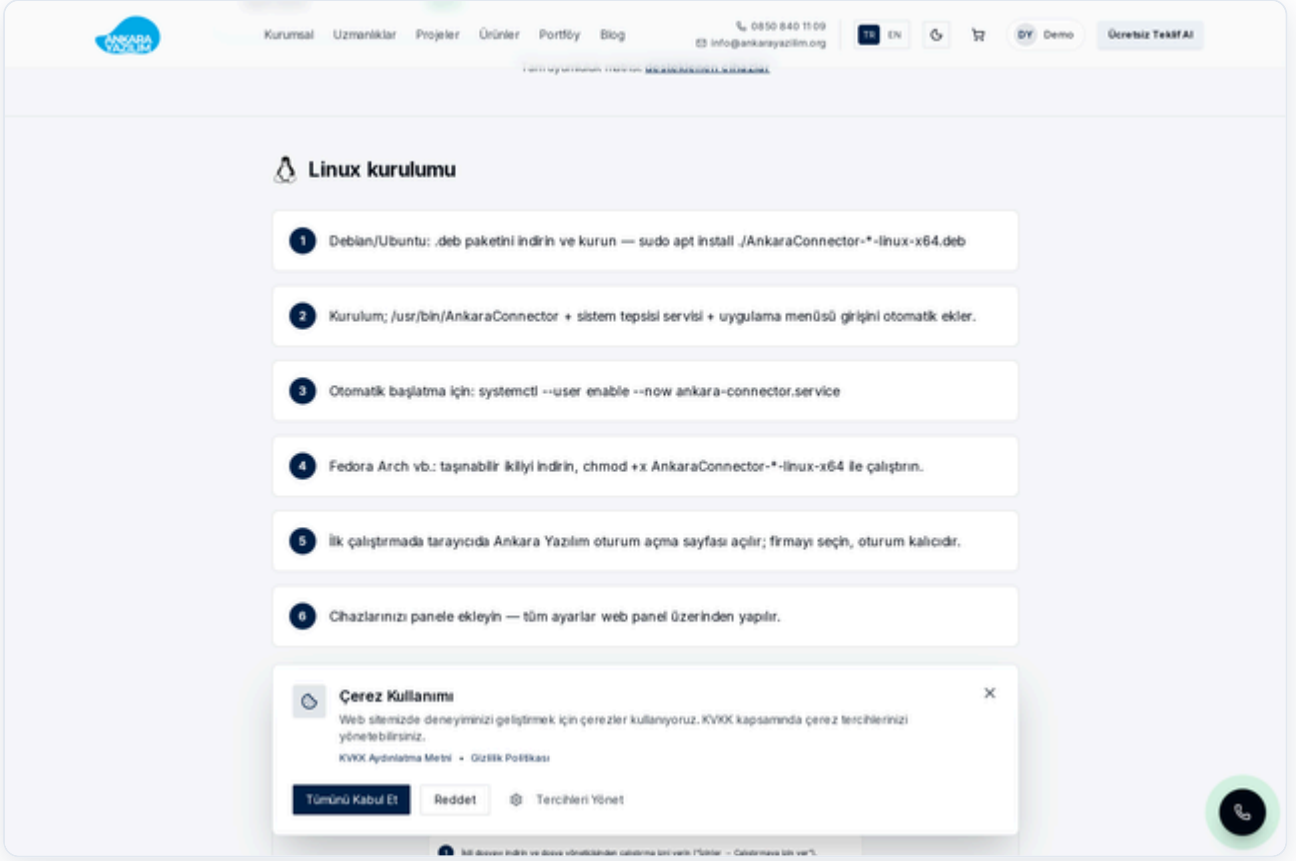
ANKARA YAZILIM

Kurumsal Uzmanlıklar Projeler Ürünler Portföy Blog

0850 840 11 09
info@ankarayazilim.org

TR EN

DY Demo

Ücretsiz Teklif Al

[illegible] desteklenen cihazlar

Linux kurulumu

1 Debian/Ubuntu: .deb paketini indirin ve kurun — sudo apt install ./AnkaraConnector-*-linux-x64.deb

2 Kurulum; /usr/bin/AnkaraConnector + sistem tepsisi servisi + uygulama menüsü girişini otomatik ekler.

3 Otomatik başlatma için: systemctl --user enable --now ankara-connector.service

4 Fedora Arch vb.: taşınabilir ikiliyi indirin, chmod +x AnkaraConnector-*-linux-x64 ile çalıştırın.

5 İlk çalıştırmada tarayıcıda Ankara Yazılım oturum açma sayfası açılır; firmayı seçin, oturum kalıcıdır.

6 Cihazlarınızı panele ekleyin — tüm ayarlar web panel üzerinden yapılır.

Çerez Kullanımı

Web sitemizde deneyiminizi geliştirmek için çerezler kullanıyoruz. KVKK kapsamında çerez tercihlerinizi yönetebilirsiniz.

KVKK Aydınlatma Metni • Gizlilik Politikası

Tümünü Kabul Et Reddet Tercihleri Yönet

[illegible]